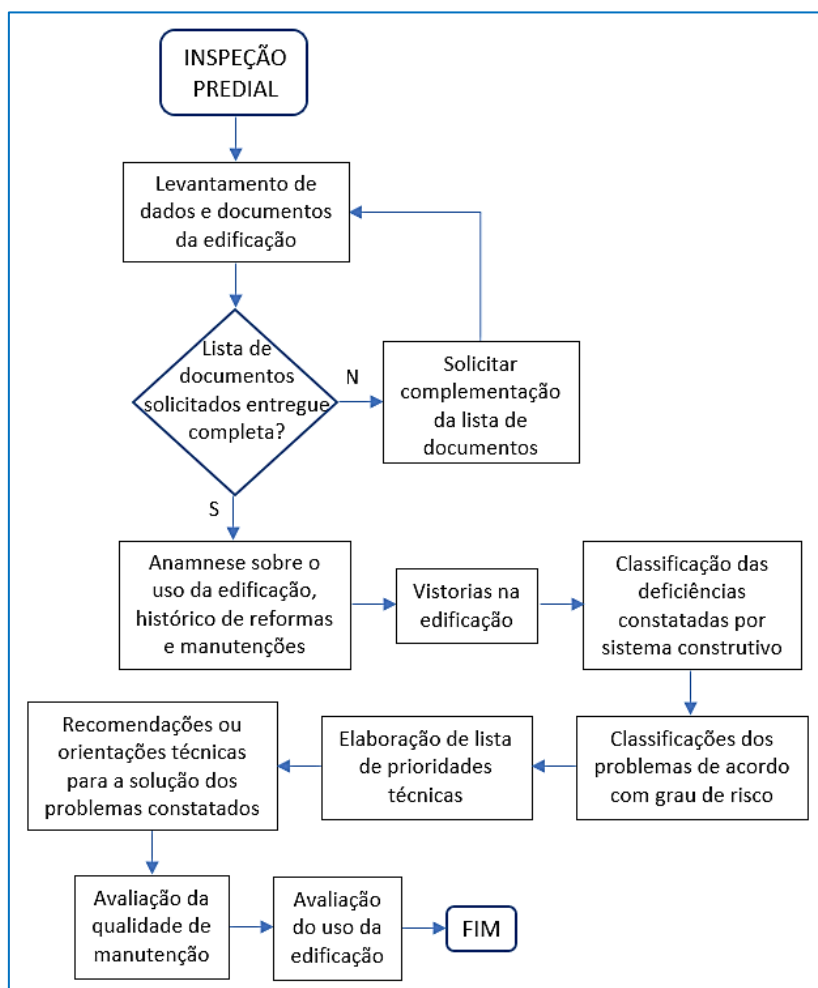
INSPEÇÃO PREDIAL

Levantamento de dados e documentos da edificação

Lista de documentos solicitados entregue completa?

N

Solicitar complementação da lista de documentos

S

Anamnese sobre o uso da edificação, histórico de reformas e manutenções

Vistorias na edificação

Classificação das deficiências constatadas por sistema construtivo

Classificações dos problemas de acordo com grau de risco

Elaboração de lista de prioridades técnicas

Recomendações ou orientações técnicas para a solução dos problemas constatados

Avaliação da qualidade de manutenção

Avaliação do uso da edificação

FIM